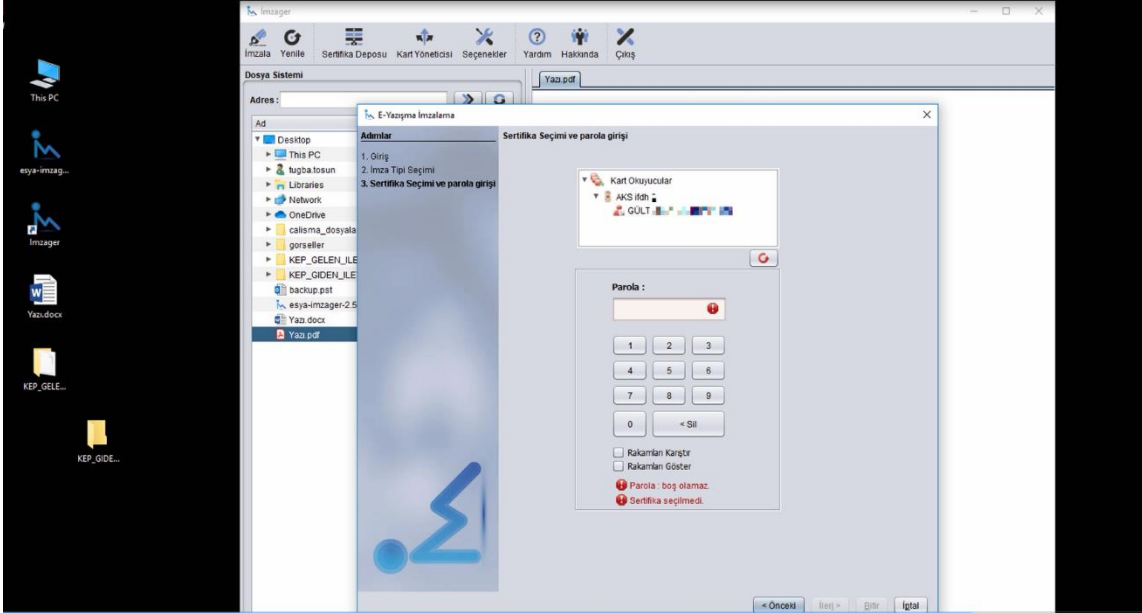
This PC

esya-imzag...

İmzager

Yazı.docx

KEP_GELE...

KEP_GIDE...

İmzager

İmzala Yenile Sertifika Deposu Kart Yöneticisi Seçenekler Yardım Hakkında Çıkış

Dosya Sistemi

Adres :

Ad

Desktop
This PC
tugba.tosun
Libraries
Network
OneDrive
calisma_dosyala
gorseller
KEP_GELEN_ILE
KEP_GIDEN_ILE
backup.pst
esya-imzager-2.5
Yazı.docx
Yazı.pdf

Yazı.pdf

E-Yazışma İmzalama

Adımlar

1. Giriş
2. İmza Tipi Seçimi
3. Sertifika Seçimi ve parola girişi

Sertifika Seçimi ve parola girişi

Kart Okuyucular
AKS ifdh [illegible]
GÜLT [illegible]

Parola :

1 2 3
4 5 6
7 8 9
0 < Sil

Rakamları Karıştır
Rakamları Göster

Parola : boş olamaz.
Sertifika seçilmedi.

< Önceki İleri > Bitir İptal